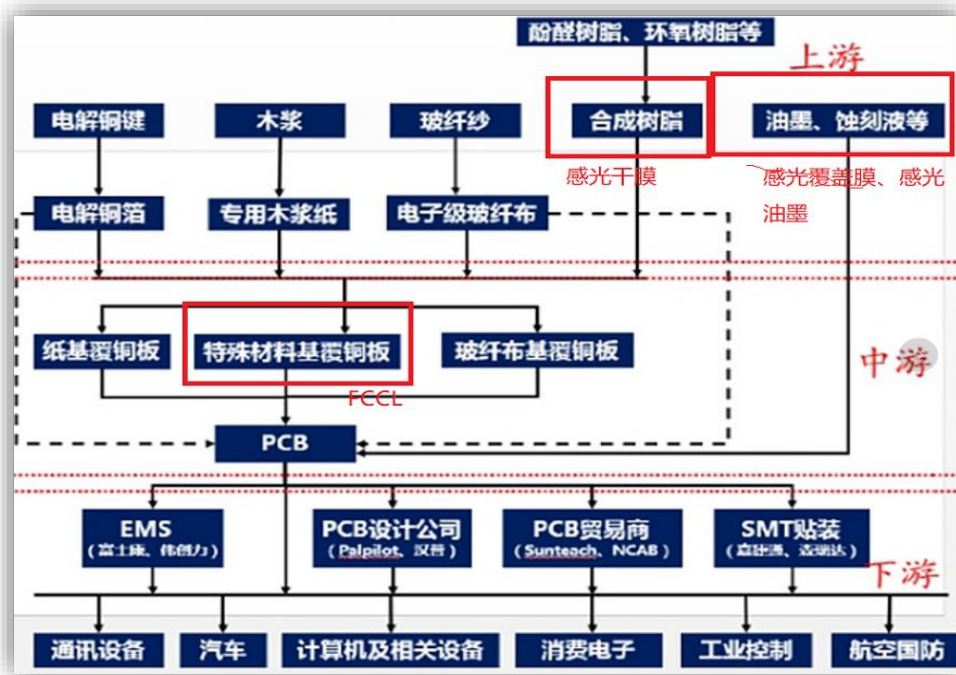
酚醛树脂、环氧树脂等

上游

电解铜键

木浆

玻纤纱

合成树脂

油墨、蚀刻液等

感光干膜

感光覆盖膜、感光油墨

电解铜箔

专用木浆纸

电子级玻纤布

纸基覆铜板

特殊材料基覆铜板

玻纤布基覆铜板

中游

FCCL

PCB

EMS
(富士康、伟创力)

PCB设计公司
(Palpilot、汉普)

PCB贸易商
(Sunteach、NCAB)

SMT贴装
(嘉世通、远明达)

下游

通讯设备

汽车

计算机及相关设备

消费电子

工业控制

航空国防